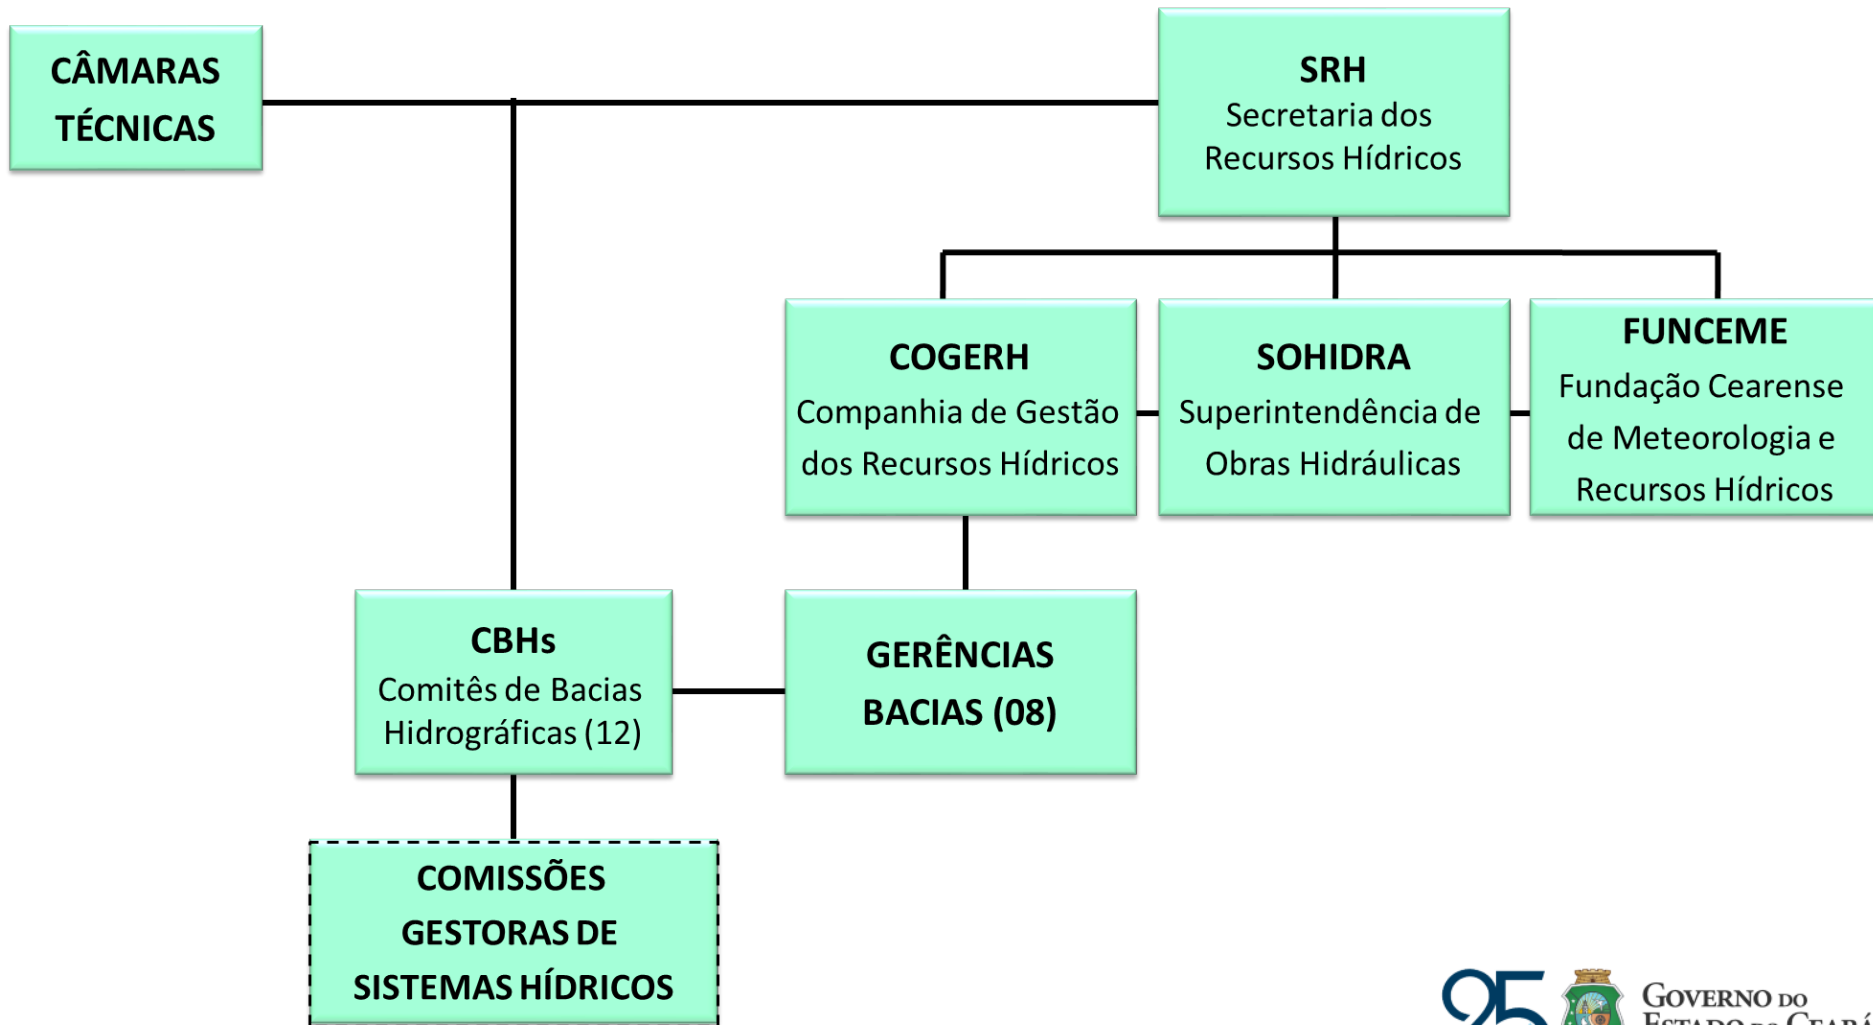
CÂMARAS TÉCNICAS

SRH
Secretaria dos Recursos Hídricos

COGERH
Companhia de Gestão dos Recursos Hídricos

SOHIDRA
Superintendência de Obras Hidráulicas

FUNCEME
Fundação Cearense de Meteorologia e Recursos Hídricos

CBHs
Comitês de Bacias Hidrográficas (12)

GERÊNCIAS BACIAS (08)

COMISSÕES GESTORAS DE SISTEMAS HÍDRICOS

25

GOVERNO DO
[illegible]